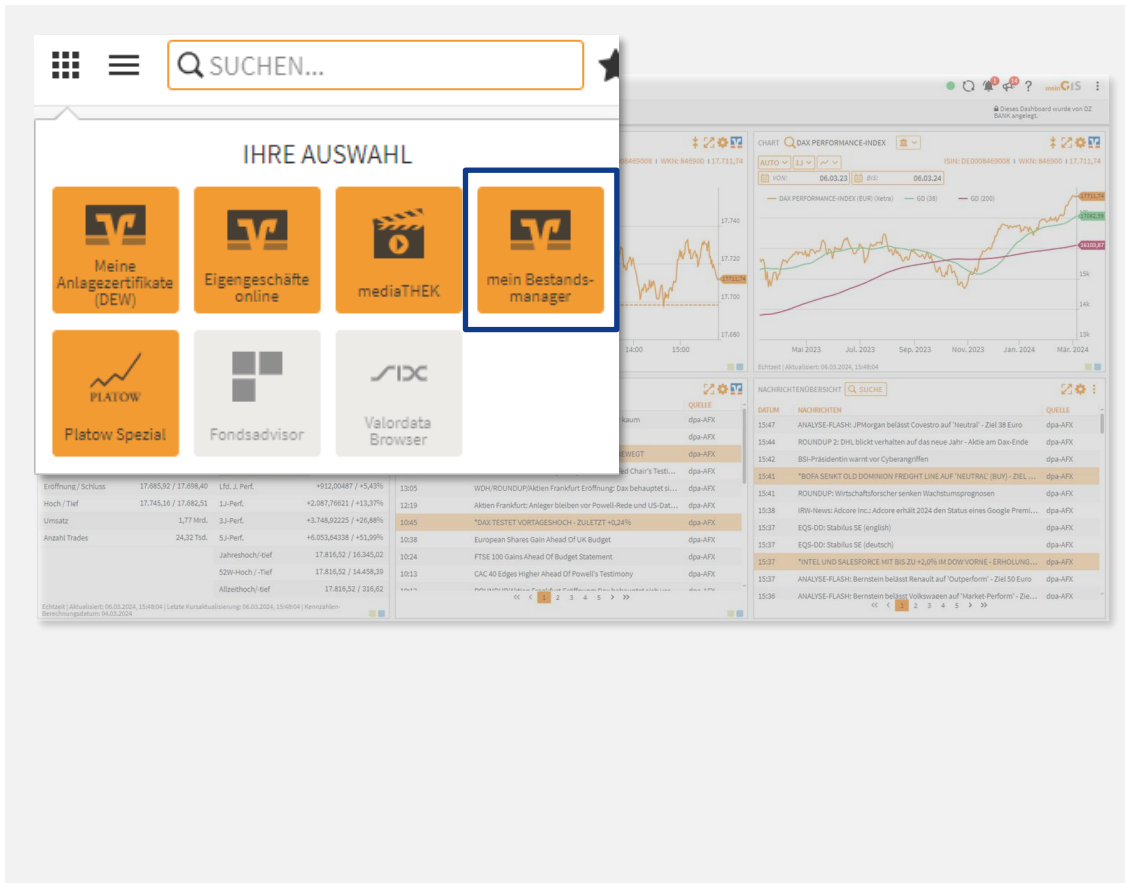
SUCHEN...

IHRE AUSWAHL

Meine Anlagezertifikate (DEW)

Eigengeschäfte online

mediaTHEK

mein Bestandsmanager

PLATOW

Platow Spezial

Fondsadvisor

SIX

Valordata Browser

mein GIS

Dieses Dashboard wurde von DZ BANK angelegt.

CHART DAX PERFORMANCE-INDEX

AUTO 1J

VON 06.03.23 BIS 06.03.24

ISIN: DE0008469008 | WKN: 846900 | 17.711,74

DAX PERFORMANCE-INDEX (EUR) (Xetra) GD (38) GD (200)

17.711,74
17.082,55
16.102,87

15k
14k
13k

Mai 2023 Jul. 2023 Sep. 2023 Nov. 2023 Jan. 2024 Mär. 2024

Echtzeit | Aktualisiert: 06.03.2024, 15:49:04

17.740
17.720
17.711,74
17.700
17.680

14:00 15:00

NACHRICHTENÜBERSICHT SUCHE

| DATUM | NACHRICHTEN | QUELLE |
|---|---|---|
| 15:47 | ANALYSE-FLASH: JPMorgan belässt Covestro auf 'Neutral' - Ziel 38 Euro | dpa-AFX |
| 15:44 | ROUNDUP 2: DHL blickt verhalten auf das neue Jahr - Aktie am Dax-Ende | dpa-AFX |
| 15:42 | BSI-Präsidentin warnt vor Cyberangriffen | dpa-AFX |
| 15:41 | *BOFA SENKT OLD DOMINION FREIGHT LINE AUF 'NEUTRAL' (BUY) - ZIEL ... | dpa-AFX |
| 15:41 | ROUNDUP: Wirtschaftsforscher senken Wachstumsprognosen | dpa-AFX |
| 15:38 | IRW-News: Adcore Inc.: Adcore erhält 2024 den Status eines Google Premi... | dpa-AFX |
| 15:37 | EQS-DD: Stabilus SE (english) | dpa-AFX |
| 15:37 | EQS-DD: Stabilus SE (deutsch) | dpa-AFX |
| 15:37 | *INTEL UND SALESFORCE MIT BIS ZU +2,0% IM DOW VORNE - ERHOLUNG... | dpa-AFX |
| 15:37 | ANALYSE-FLASH: Bernstein belässt Renault auf 'Outperform' - Ziel 50 Euro | dpa-AFX |
| 15:36 | ANALYSE-FLASH: Bernstein belässt Volkswaeen auf 'Market-Perform' - Zie... | dpa-AFX |

1 2 3 4 5

QUELLE

| | | |
|---|---|---|
| | kaum | dpa-AFX |
| | | dpa-AFX |
| | EWEGT | dpa-AFX |
| | ed Chair's Testi... | dpa-AFX |
| 13:05 | WDH/ROUNDUP/Aktien Frankfurt Eröffnung: Dax behauptet si... | dpa-AFX |
| 12:19 | Aktien Frankfurt: Anleger bleiben vor Powell-Rede und US-Dat... | dpa-AFX |
| 10:45 | *DAX TESTET VORTAGESHOCH - ZULETZT +0,24% | dpa-AFX |
| 10:38 | European Shares Gain Ahead Of UK Budget | dpa-AFX |
| 10:24 | FTSE 100 Gains Ahead Of Budget Statement | dpa-AFX |
| 10:13 | CAC 40 Edges Higher Ahead Of Powell's Testimony | dpa-AFX |

1 2 3 4 5

| | | | |
|---|---|---|---|
| Eröffnung / Schluss | 17.685,92 / 17.698,40 | Lfd. J. Perf. | +912,00487 / +5,43% |
| Hoch / Tief | 17.745,16 / 17.682,51 | 1J-Perf. | +2.087,76621 / +13,37% |
| Umsatz | 1,77 Mrd. | 3J-Perf. | +3.746,92225 / +26,88% |
| Anzahl Trades | 24,32 Tsd. | 5J-Perf. | +6.053,64338 / +51,99% |
| | | Jahreshoch/-tief | 17.816,52 / 16.345,02 |
| | | 52W-Hoch / -Tief | 17.816,52 / 14.458,39 |
| | | Allzeithoch/-tief | 17.816,52 / 316,62 |

Echtzeit | Aktualisiert: 06.03.2024, 15:49:04 | Letzte Kursaktualisierung: 06.03.2024, 15:49:04 | Kennzahlen-Berechnungsdatum: 04.03.2024